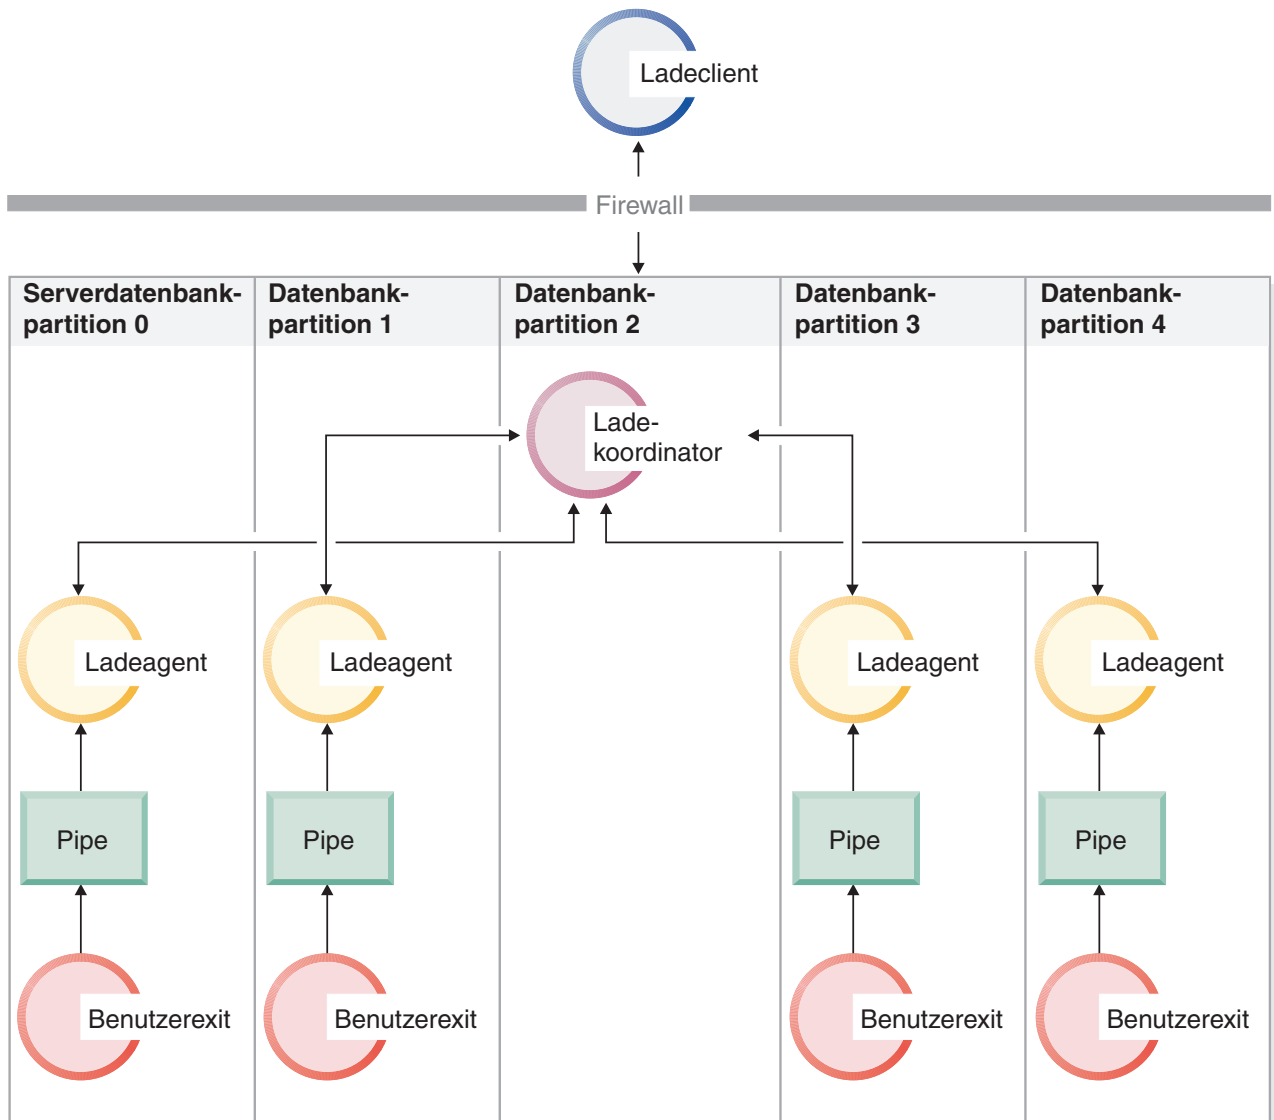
Ladeclient

Firewall

Serverdatenbankpartition 0

Datenbankpartition 1

Datenbankpartition 2

Datenbankpartition 3

Datenbankpartition 4

Ladekoordinator

Ladeagent

Ladeagent

Ladeagent

Ladeagent

Pipe

Pipe

Pipe

Pipe

Benutzerexit

Benutzerexit

Benutzerexit

Benutzerexit